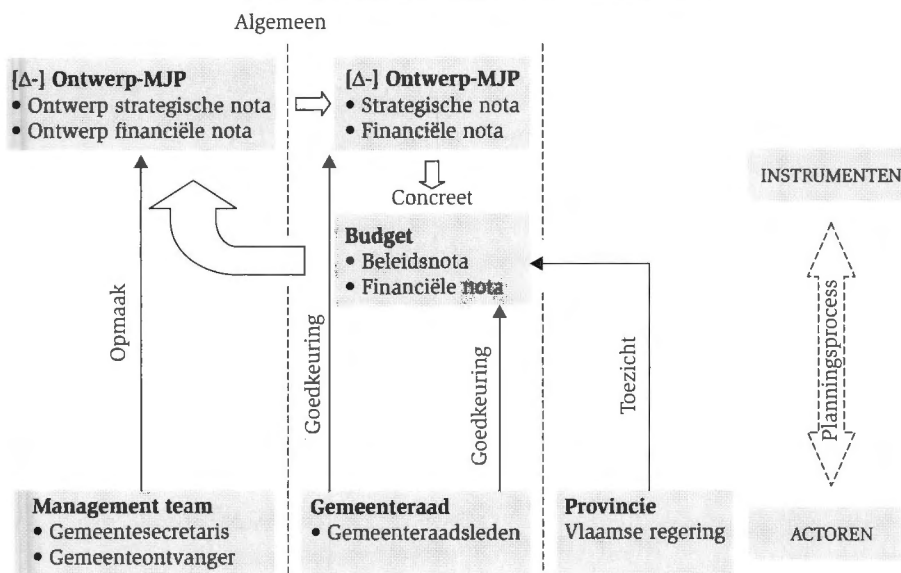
Algemeen

[Δ-] **Ontwerp-MJP**
• Ontwerp strategische nota
• Ontwerp financiële nota

[Δ-] **Ontwerp-MJP**
• Strategische nota
• Financiële nota

Concreet

**Budget**
• Beleidsnota
• Financiële nota

INSTRUMENTEN

Opmaak

Goedkeuring

Goedkeuring

Toezicht

Planningsprocess

**Management team**
• Gemeentesecretaris
• Gemeenteontvanger

**Gemeenteraad**
• Gemeenteraadsleden

**Provincie**
Vlaamse regering

ACTOREN